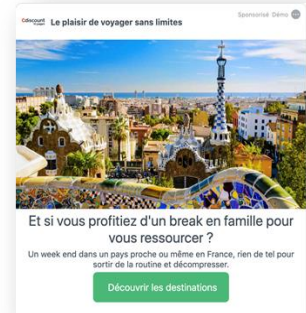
Odiscount voyages Le plaisir de voyager sans limites

Sponsorisé Démo

Et si vous profitiez d'un break en famille pour vous ressourcer ?

Un week end dans un pays proche ou même en France, rien de tel pour sortir de la routine et décompresser.

Découvrir les destinations